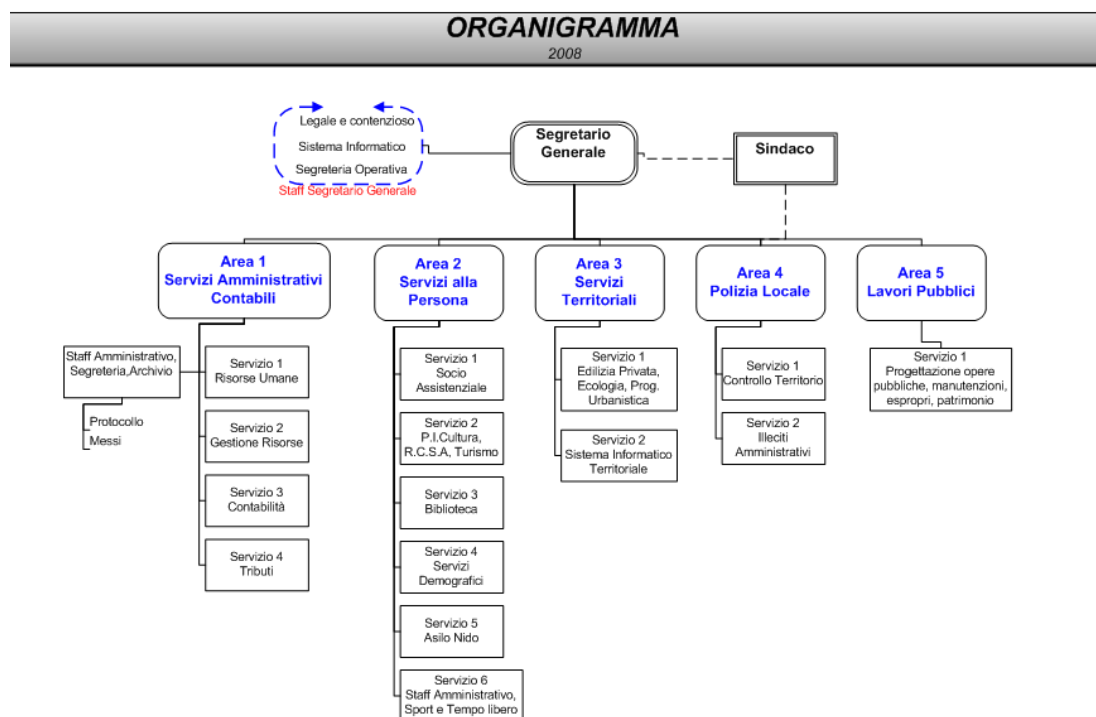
ORGANIGRAMMA
2008

Legale e contenzioso
Sistema Informatico
Segreteria Operativa
Staff Segretario Generale

Segretario Generale

Sindaco

Area 1
Servizi Amministrativi Contabili

Area 2
Servizi alla Persona

Area 3
Servizi Territoriali

Area 4
Polizia Locale

Area 5
Lavori Pubblici

Staff Amministrativo, Segreteria,Archivio
Protocollo
Messi

Servizio 1
Risorse Umane

Servizio 2
Gestione Risorse

Servizio 3
Contabilità

Servizio 4
Tributi

Servizio 1
Socio Assistenziale

Servizio 2
P.I.Cultura, R.C.S.A, Turismo

Servizio 3
Biblioteca

Servizio 4
Servizi Demografici

Servizio 5
Asilo Nido

Servizio 6
Staff Amministrativo, Sport e Tempo libero

Servizio 1
Edilizia Privata, Ecologia, Prog. Urbanistica

Servizio 2
Sistema Informatico Territoriale

Servizio 1
Controllo Territorio

Servizio 2
Illeciti Amministrativi

Servizio 1
Progettazione opere pubbliche, manutenzioni, espropri, patrimonio